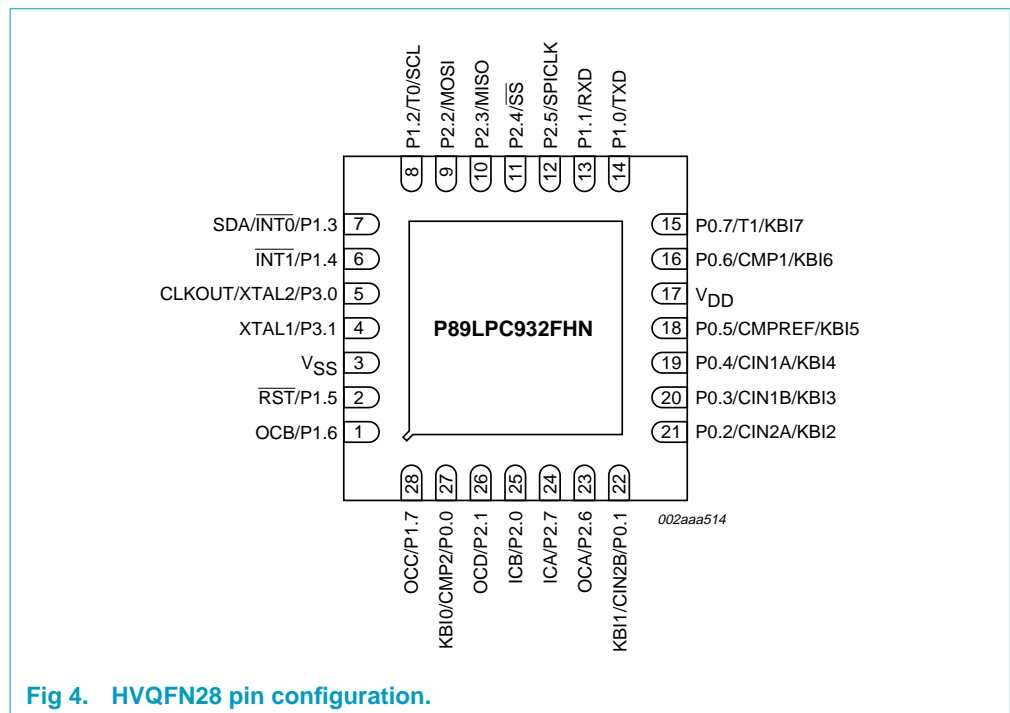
P1.2/T0/SCL 8
P2.2/MOSI 9
P2.3/MISO 10
P2.4/$\overline{SS}$ 11
P2.5/SPICLK 12
P1.1/RXD 13
P1.0/TXD 14

SDA/$\overline{INT0}$/P1.3 7
$\overline{INT1}$/P1.4 6
CLKOUT/XTAL2/P3.0 5
XTAL1/P3.1 4
$V_{SS}$ 3
$\overline{RST}$/P1.5 2
OCB/P1.6 1

P89LPC932FHN

15 P0.7/T1/KBI7
16 P0.6/CMP1/KBI6
17 $V_{DD}$
18 P0.5/CMPREF/KBI5
19 P0.4/CIN1A/KBI4
20 P0.3/CIN1B/KBI3
21 P0.2/CIN2A/KBI2

28 OCC/P1.7
27 KBI0/CMP2/P0.0
26 OCD/P2.1
25 ICB/P2.0
24 ICA/P2.7
23 OCA/P2.6
22 KBI1/CIN2B/P0.1

002aaa514

Fig 4. HVQFN28 pin configuration.